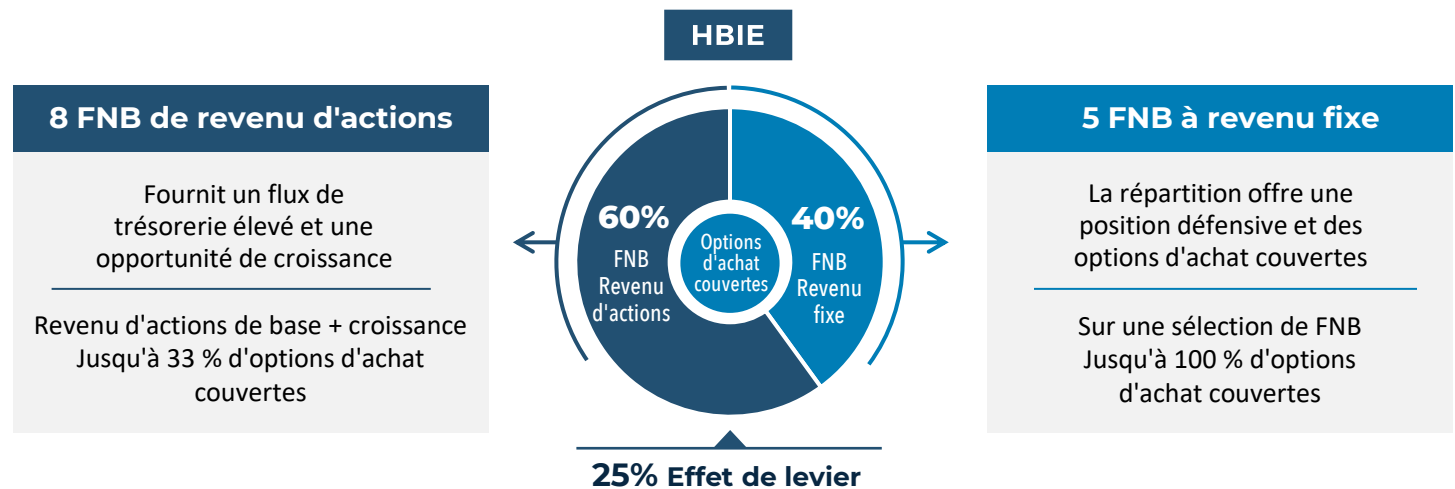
HBIE

8 FNB de revenu d'actions

Fournit un flux de trésorerie élevé et une opportunité de croissance

Revenu d'actions de base + croissance
Jusqu'à 33 % d'options d'achat couvertes

60%
FNB
Revenu d'actions

Options d'achat couvertes

40%
FNB
Revenu fixe

25% Effet de levier

5 FNB à revenu fixe

La répartition offre une position défensive et des options d'achat couvertes

Sur une sélection de FNB
Jusqu'à 100 % d'options d'achat couvertes